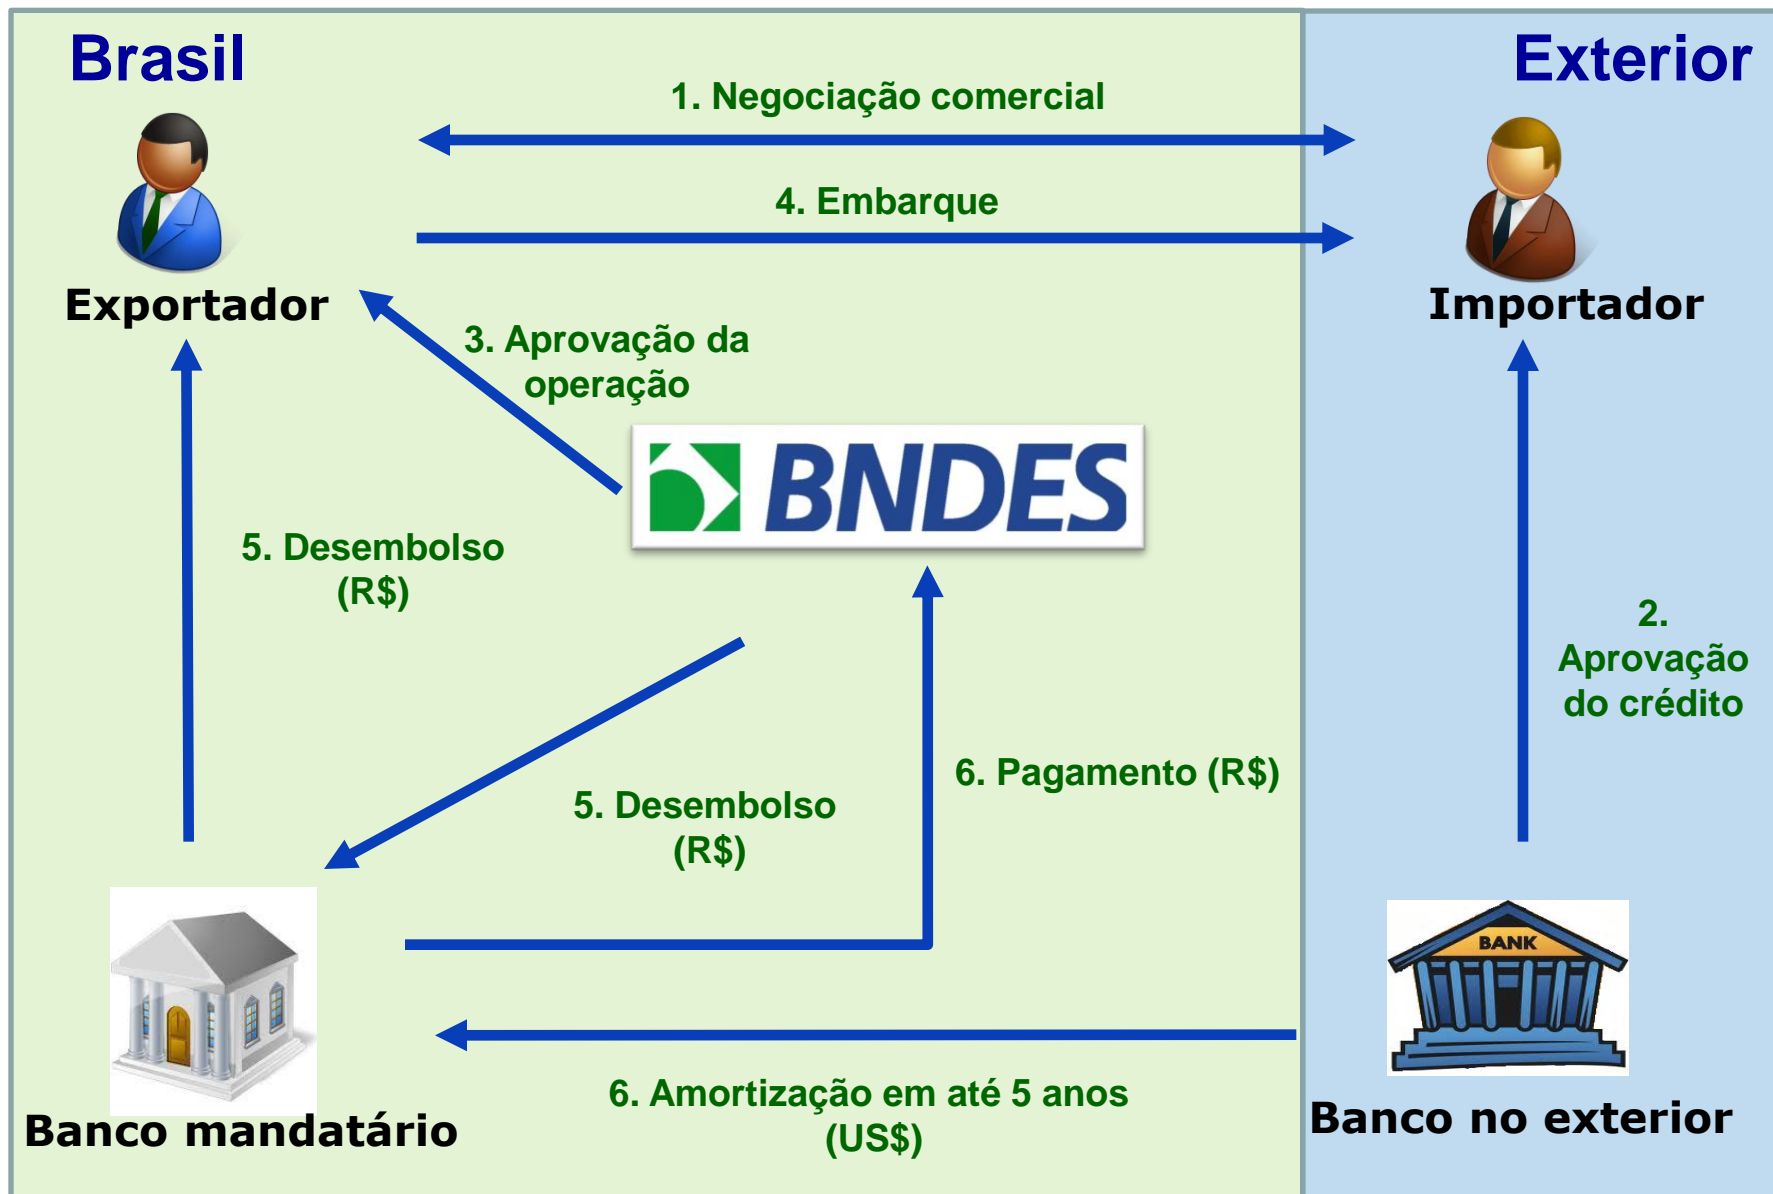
Brasil

Exterior

1. Negociação comercial

4. Embarque

Exportador

Importador

3. Aprovação da operação

BNDES

5. Desembolso (R$)

2. Aprovação do crédito

6. Pagamento (R$)

5. Desembolso (R$)

BANK

6. Amortização em até 5 anos (US$)

Banco mandatário

Banco no exterior